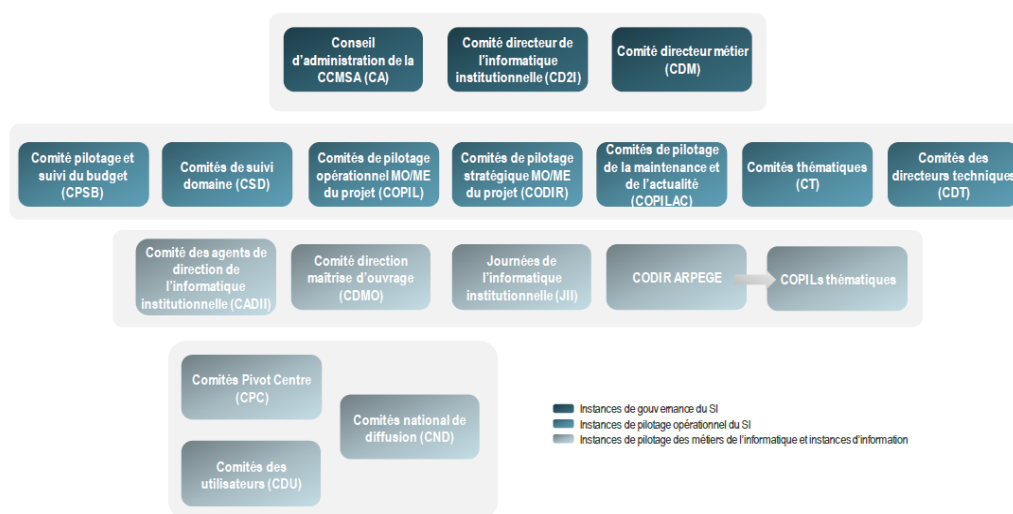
Conseil d'administration de la CCMSA (CA)

Comité directeur de l'informatique institutionnelle (CD2I)

Comité directeur métier (CDM)

Comité pilotage et suivi du budget (CPSB)

Comités de suivi domaine (CSD)

Comités de pilotage opérationnel MO/ME du projet (COPIL)

Comités de pilotage stratégique MO/ME du projet (CODIR)

Comités de pilotage de la maintenance et de l'actualité (COPILAC)

Comités thématiques (CT)

Comités des directeurs techniques (CDT)

Comité des agents de direction de l'informatique institutionnelle (CADII)

Comité direction maîtrise d'ouvrage (CDMO)

Journées de l'informatique institutionnelle (JII)

CODIR ARPEGE

COPILs thématiques

Comités Pivot Centre (CPC)

Comités national de diffusion (CND)

Comités des utilisateurs (CDU)

Instances de gouvernance du SI
Instances de pilotage opérationnel du SI
Instances de pilotage des métiers de l'informatique et instances d'information